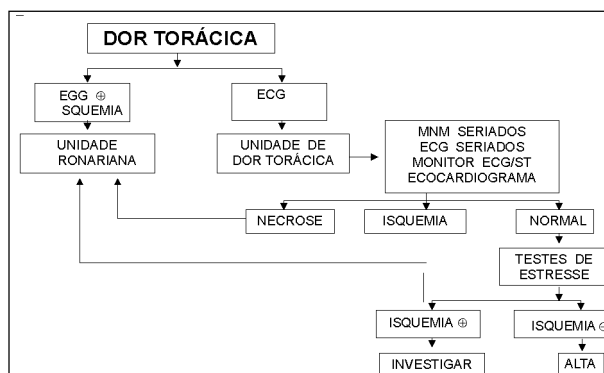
DOR TORÁCICA

EGG ⊕ SQUEMIA

ECG

UNIDADE RONARIANA

UNIDADE DE DOR TORÁCICA

MNM SERIADOS
ECG SERIADOS
MONITOR ECG/ST
ECOCARDIOGRAMA

NECROSE

ISQUEMIA

NORMAL

TESTES DE ESTRESSE

ISQUEMIA ⊕

ISQUEMIA ⊖

INVESTIGAR

ALTA